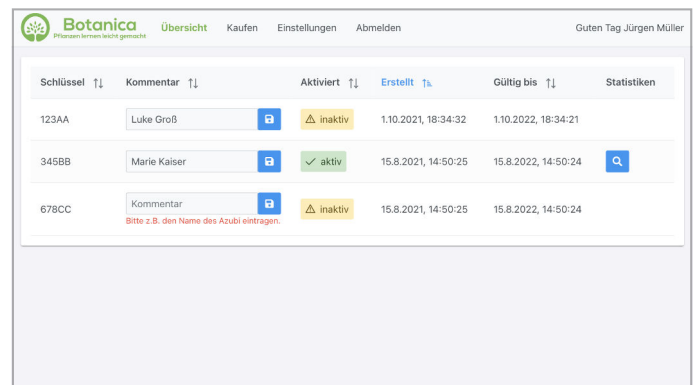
Botanica
Pflanzen lernen leicht gemacht

Übersicht Kaufen Einstellungen Abmelden

Guten Tag Jürgen Müller

| Schlüssel ↑↓ | Kommentar ↑↓ | Aktiviert ↑↓ | Erstellt ↑↓ | Gültig bis ↑↓ | Statistiken |
|---|---|---|---|---|---|
| 123AA | Luke Groß | ⚠ inaktiv | 1.10.2021, 18:34:32 | 1.10.2022, 18:34:21 | |
| 345BB | Marie Kaiser | ✓ aktiv | 15.8.2021, 14:50:25 | 15.8.2022, 14:50:24 | |
| 678CC | Kommentar Bitte z.B. den Name des Azubi eintragen. | ⚠ inaktiv | 15.8.2021, 14:50:25 | 15.8.2022, 14:50:24 | |